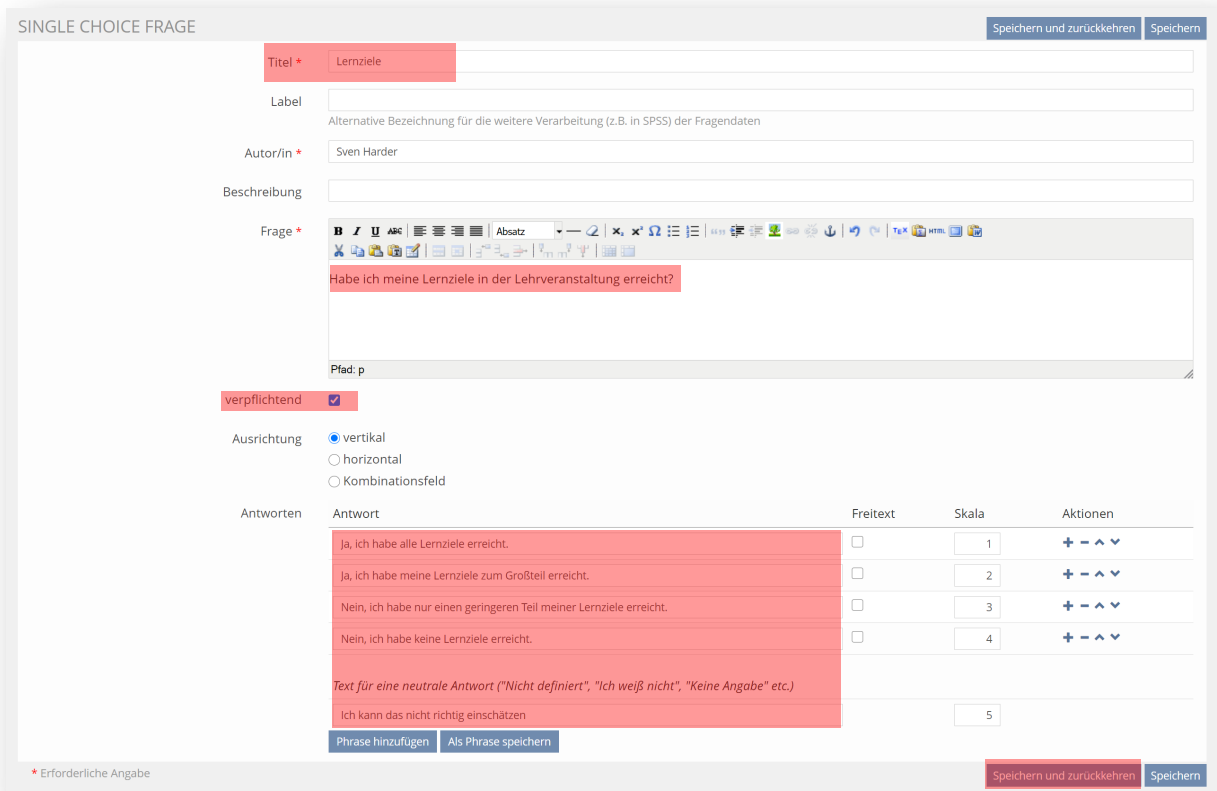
SINGLE CHOICE FRAGE

Speichern und zurückkehren | Speichern

Titel * Lernziele

Label

Alternative Bezeichnung für die weitere Verarbeitung (z.B. in SPSS) der Fragendaten

Autor/in * Sven Harder

Beschreibung

Frage *

Absatz

Habe ich meine Lernziele in der Lehrveranstaltung erreicht?

Pfad: p

verpflichtend

Ausrichtung
vertikal
horizontal
Kombinationsfeld

Antworten

| Antwort | Freitext | Skala | Aktionen |
|---|---|---|---|
| Ja, ich habe alle Lernziele erreicht. | | 1 | |
| Ja, ich habe meine Lernziele zum Großteil erreicht. | | 2 | |
| Nein, ich habe nur einen geringeren Teil meiner Lernziele erreicht. | | 3 | |
| Nein, ich habe keine Lernziele erreicht. | | 4 | |

Text für eine neutrale Antwort ("Nicht definiert", "Ich weiß nicht", "Keine Angabe" etc.)

Ich kann das nicht richtig einschätzen | 5

Phrase hinzufügen | Als Phrase speichern

* Erforderliche Angabe

Speichern und zurückkehren | Speichern